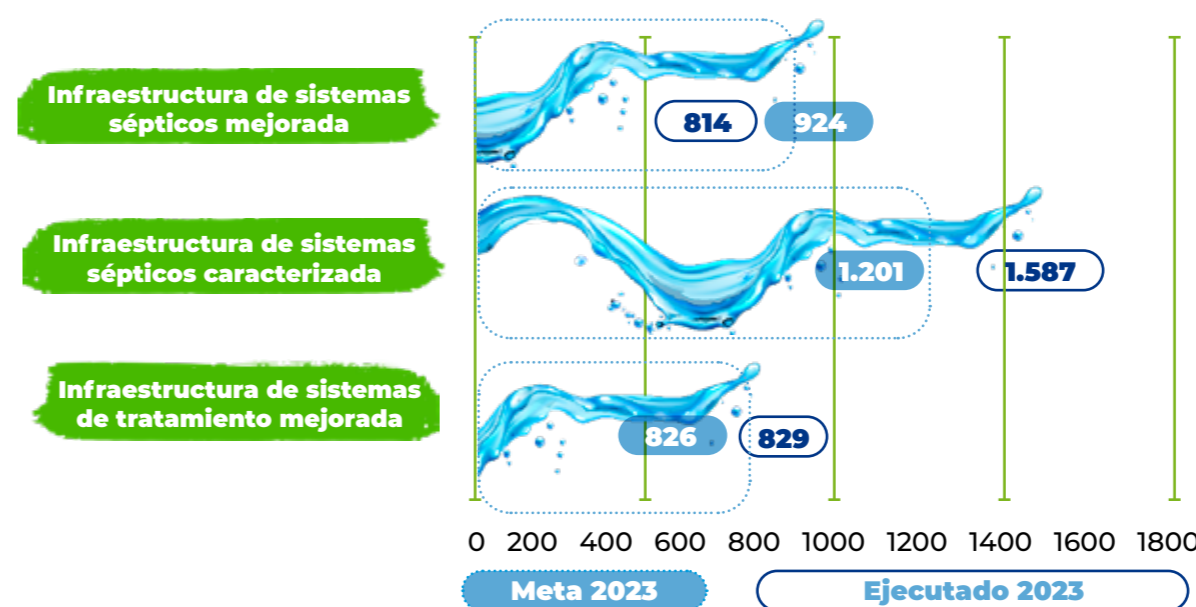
Infraestructura de sistemas sépticos mejorada

814

924

Infraestructura de sistemas sépticos caracterizada

1.201

1.587

Infraestructura de sistemas de tratamiento mejorada

826

829

0 200 400 600 800 1000 1200 1400 1600 1800

Meta 2023

Ejecutado 2023